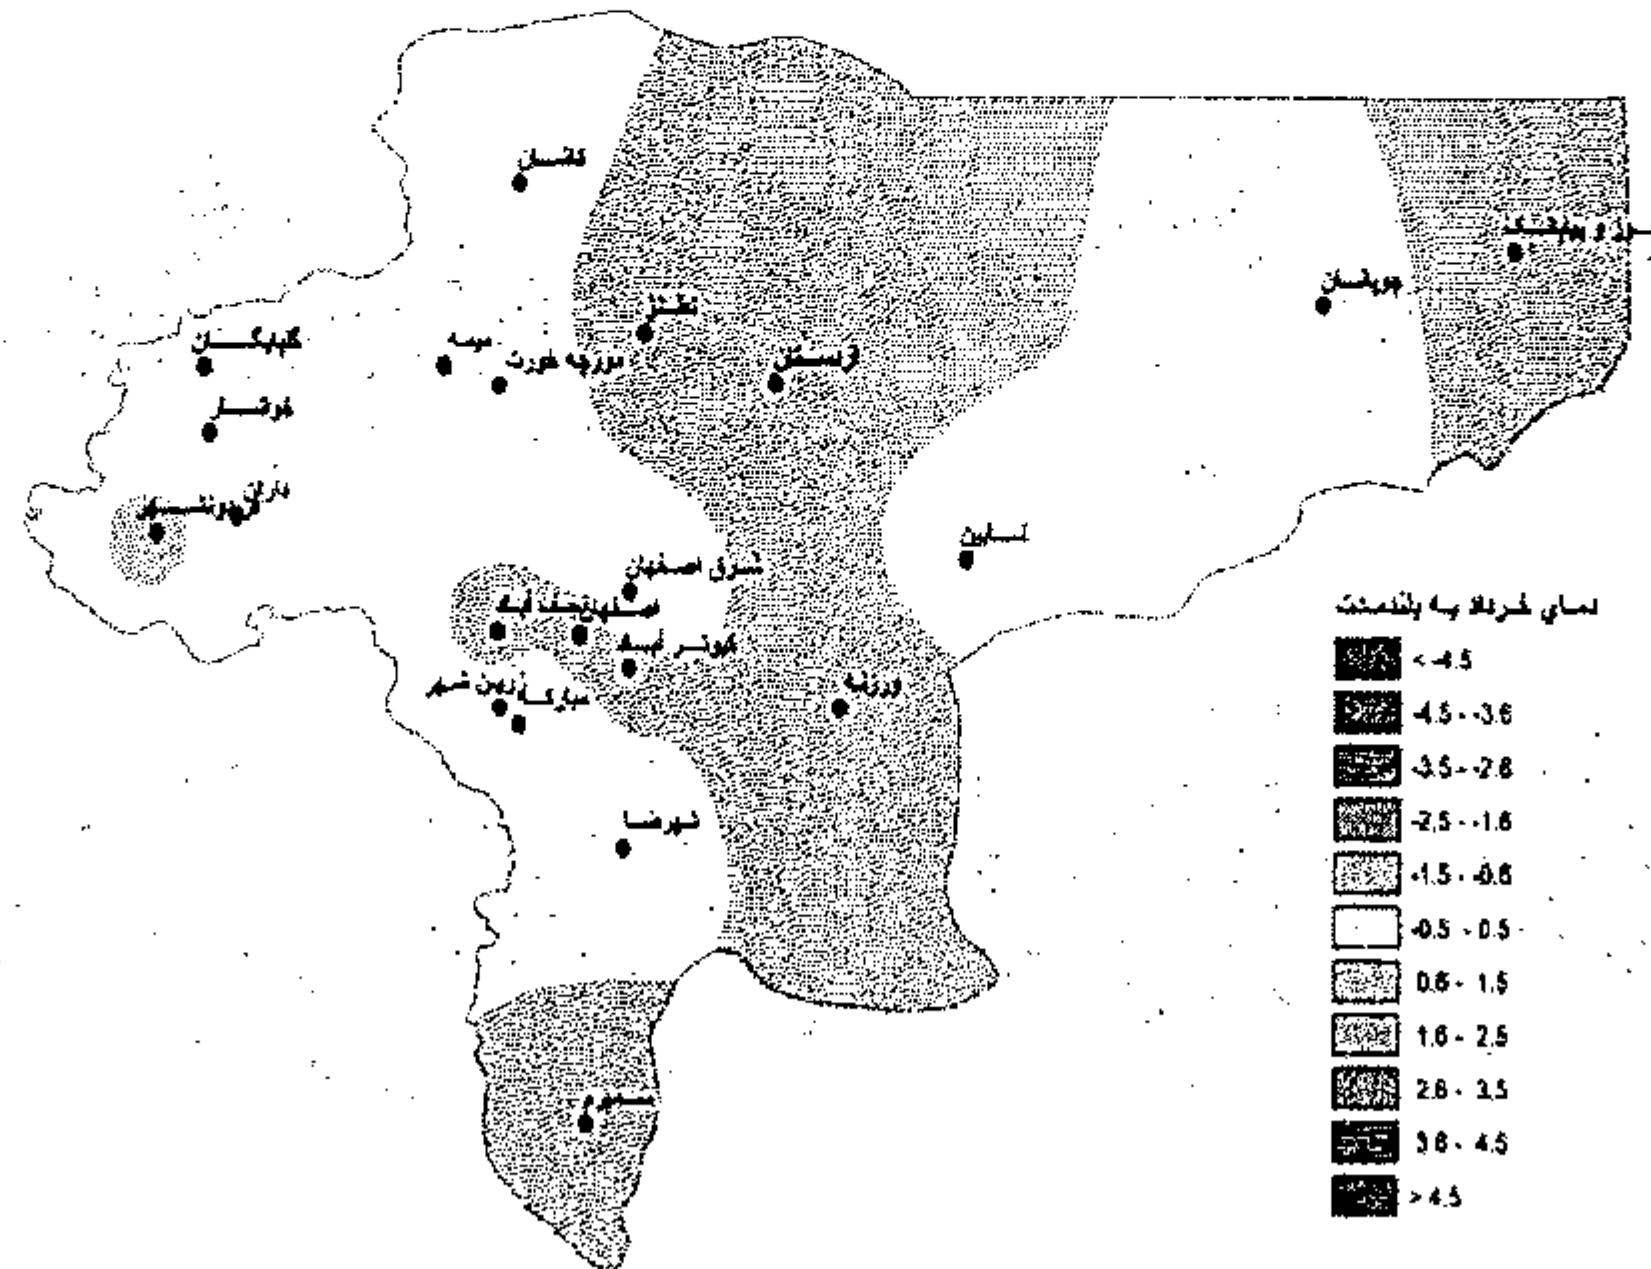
کاشان

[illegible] و بیابانک

جوپشان

نطنز

گلپایگان

میمه

مورچه خورت

اردستان

خوانسار

داران

فریدونشهر

انارک

شرق اصفهان

اصفهان

نجف آباد

کبوترآباد

مبارکه

ذوب آهن

زواره

شهرضا

سمیرم

نمای خشکسالی به بلندمدت

< -4.5

-4.5 - -3.6

-3.5 - -2.6

-2.5 - -1.6

-1.5 - -0.6

-0.5 - 0.5

0.6 - 1.5

1.6 - 2.5

2.6 - 3.5

3.6 - 4.5

> 4.5